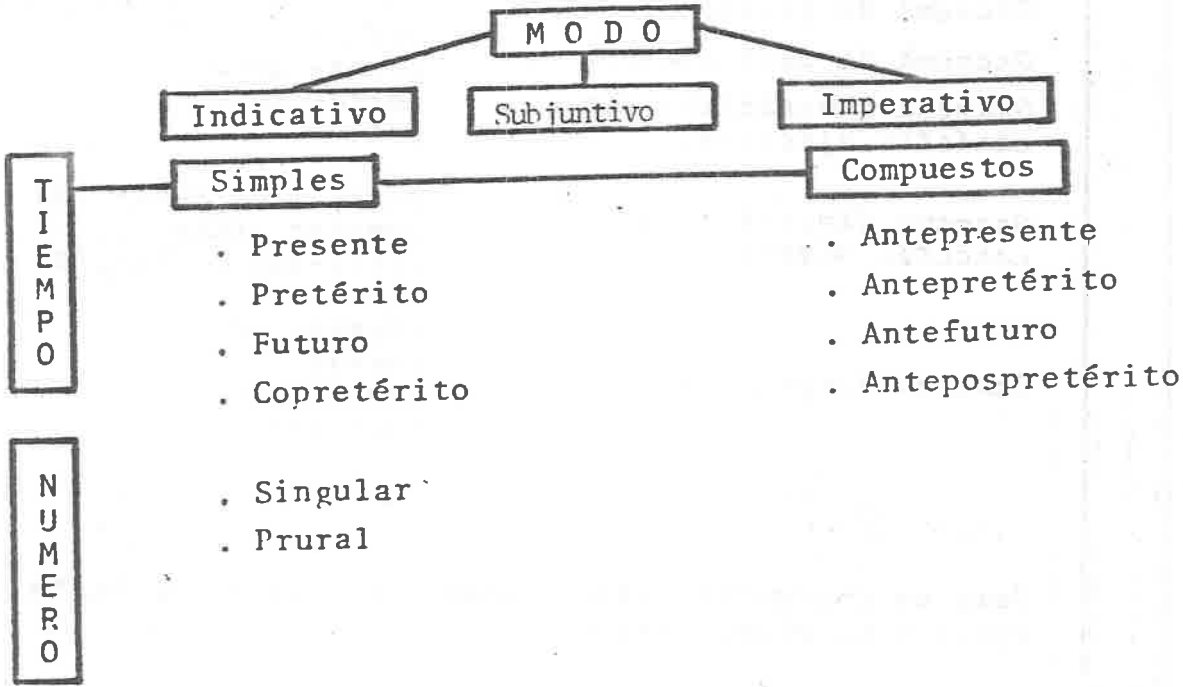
M O D O

Indicativo

Subjuntivo

Imperativo

T
I
E
M
P
O

Simples

Compuestos

. Presente
. Pretérito
. Futuro
. Copretérito

. Antepresente
. Antepretérito
. Antefuturo
. Antepospretérito

N
U
M
E
R
O

. Singular
. Prural